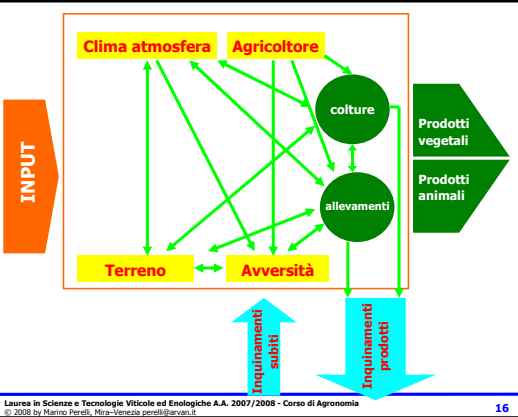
INPUT

Clima atmosfera

Agricoltore

colture

allevamenti

Terreno

Avversità

Prodotti vegetali

Prodotti animali

Inquinamenti subiti

Inquinamenti prodotti

Laurea in Scienze e Tecnologie Viticole ed Enologiche A.A. 2007/2008 - Corso di Agronomia
© 2008 by Marino Perelli, Mira–Venezia perelli@arvan.it

16